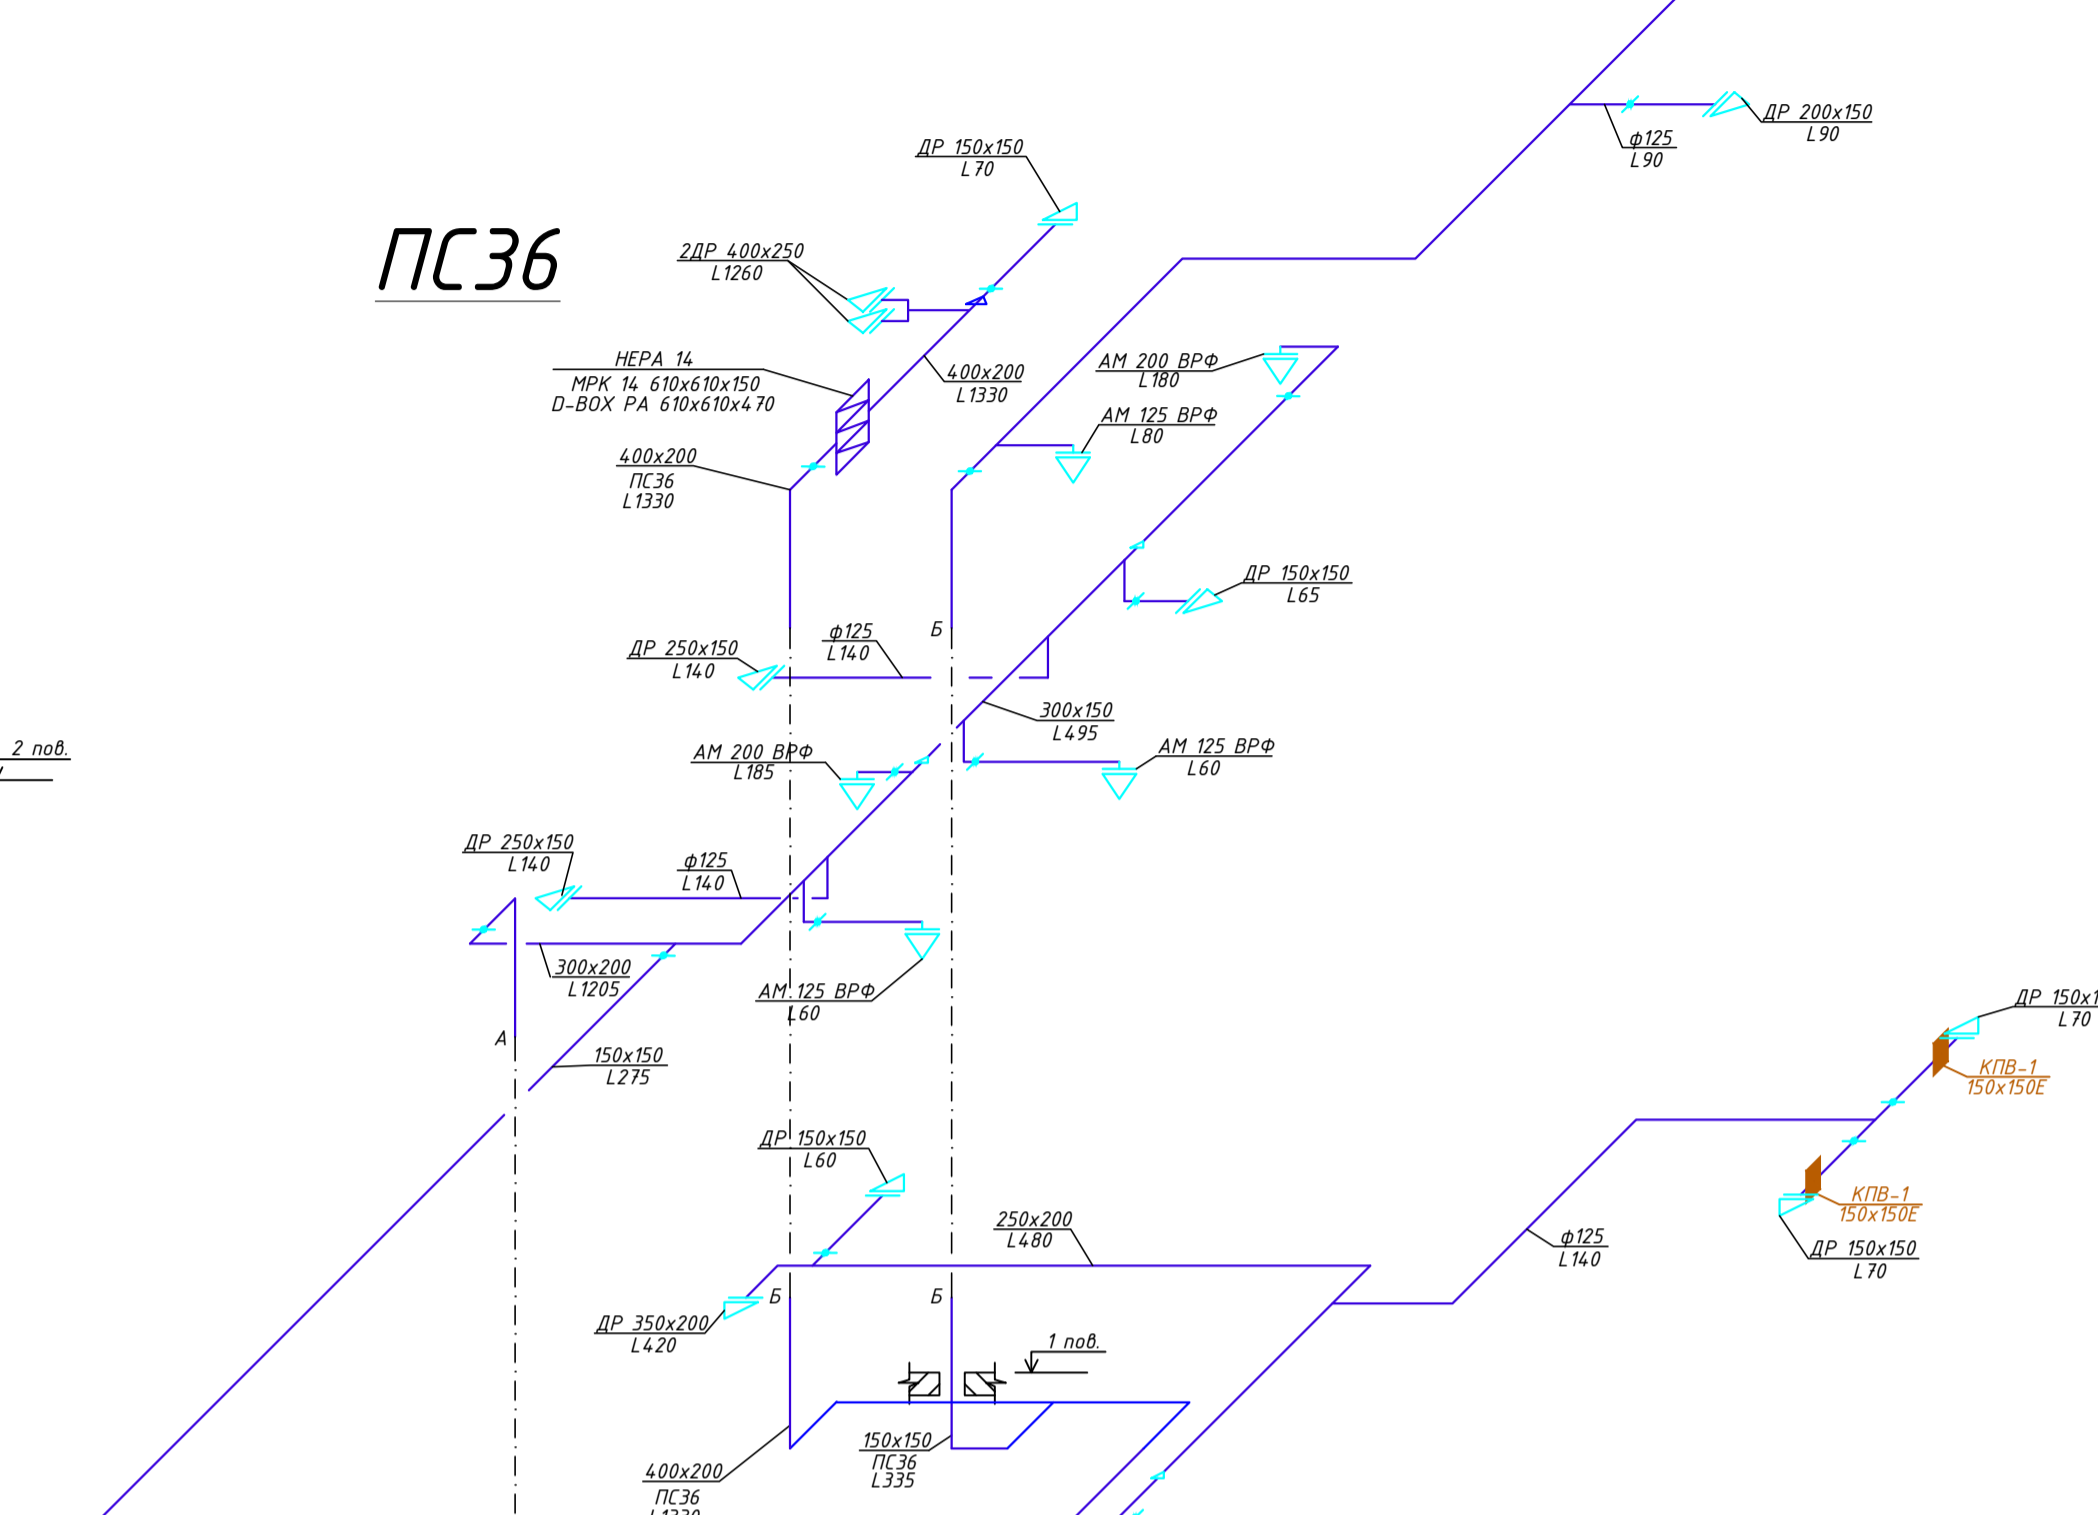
ПС36

ДР 200x150
L 90

ф125
L 90

ДР 150x150
L 70

2ДР 400x250
L 1260

HEPA 14
MPK 14 610x610x150
D-BOX PA 610x610x470

400x200
L 1330

AM 200 ВРФ
L 180

AM 125 ВРФ
L 80

400x200
ПС36
L 1330

ДР 150x150
L 65

ДР 250x150
L 140

ф125
L 140

Б

300x150
L 495

2 пов.

AM 200 ВРФ
L 185

AM 125 ВРФ
L 60

ДР 250x150
L 140

ф125
L 140

300x200
L 1205

AM 125 ВРФ
L 60

A

150x150
L 275

ДР 150x1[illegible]
L 70

КПВ-1
150x150E

КПВ-1
150x150E

ДР 150x150
L 60

250x200
L 480

ф125
L 140

ДР 150x150
L 70

Б

Б

ДР 350x200
L 420

1 пов.

150x150
ПС36
L 335

400x200
ПС36
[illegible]